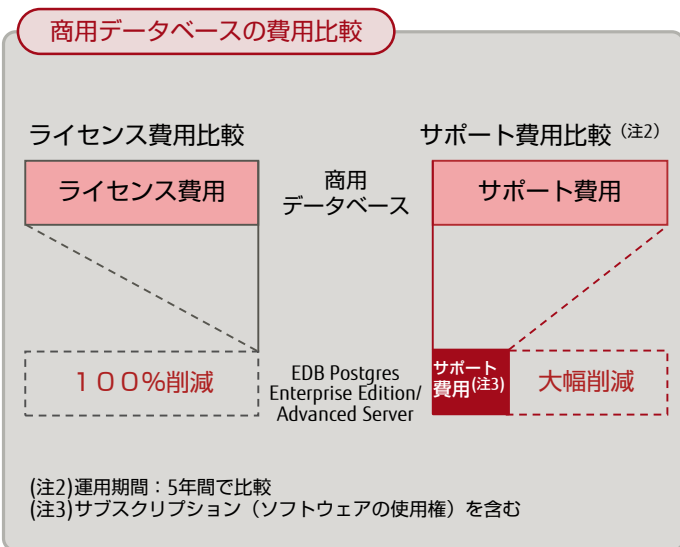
商用データベースの費用比較

ライセンス費用比較

サポート費用比較（注2）

ライセンス費用

商用
データベース

サポート費用

１００%削減

EDB Postgres
Enterprise Edition/
Advanced Server

サポート
費用(注3)

大幅削減

(注2)運用期間：5年間で比較
(注3)サブスクリプション（ソフトウェアの使用権）を含む